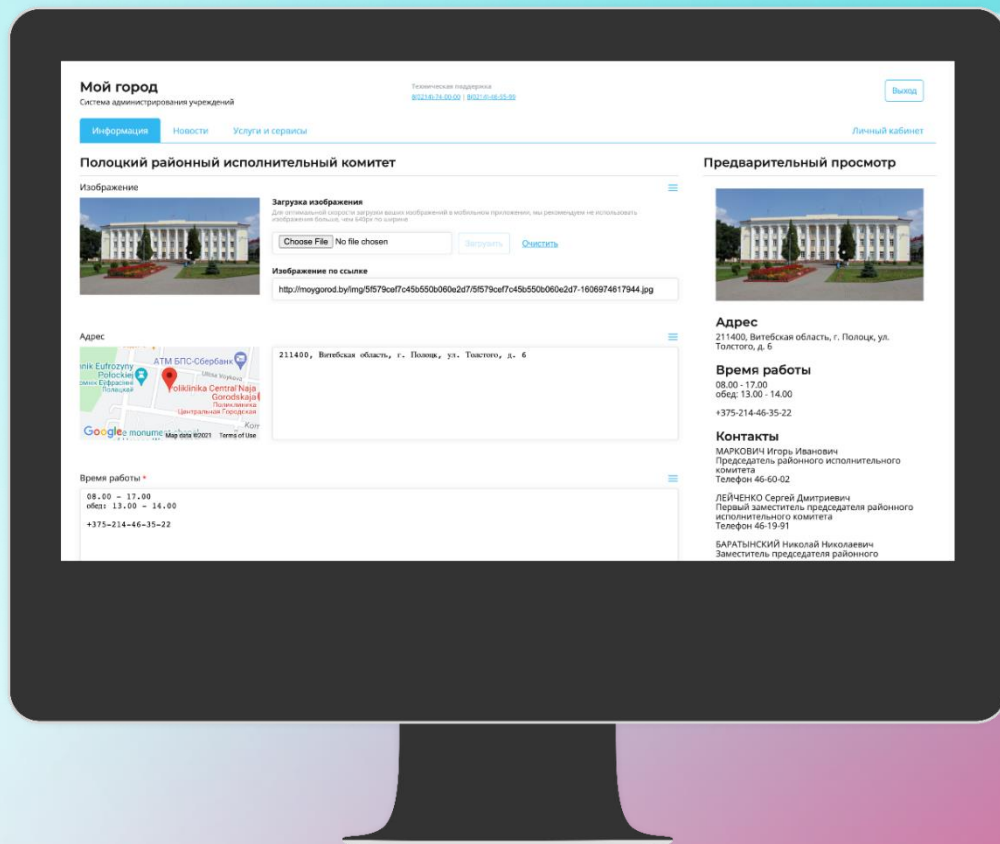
Мой город
Система администрирования учреждений

Техническая поддержка
8(0214)-74-00-00 | 8(0214)-66-05-99

Выход

Информация Новости Услуги и сервисы Личный кабинет

Полоцкий районный исполнительный комитет

Изображение

Загрузка изображения
Для оптимальной скорости загрузки ваших изображений в мобильном приложении, мы рекомендуем не использовать изображения больше, чем 640px по ширине

Choose File No file chosen Загрузить Очистить

Изображение по ссылке
http://moygorod.by/img/5f579cef7c45b550b060e2d7/5f579cef7c45b550b060e2d7-1606974617944.jpg

Адрес

АТМ БПС-Сбербанк
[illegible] Eufrozyny Polockiej
Poliklinika Central'naja Gorodskaja
Поликлиника Центральная Городская
Google Map data ©2021 Terms of Use

211400, Витебская область, г. Полоцк, ул. Толстого, д. 6

Время работы *
08.00 - 17.00
обед: 13.00 - 14.00

+375-214-46-35-22

Предварительный просмотр

Адрес
211400, Витебская область, г. Полоцк, ул. Толстого, д. 6

Время работы
08.00 - 17.00
обед: 13.00 - 14.00

+375-214-46-35-22

Контакты
МАРКОВИЧ Игорь Иванович
Председатель районного исполнительного комитета
Телефон 46-60-02

ЛЕЙЧЕНКО Сергей Дмитриевич
Первый заместитель председателя районного исполнительного комитета
Телефон 46-19-91

БАРАТЫНСКИЙ Николай Николаевич
Заместитель председателя районного